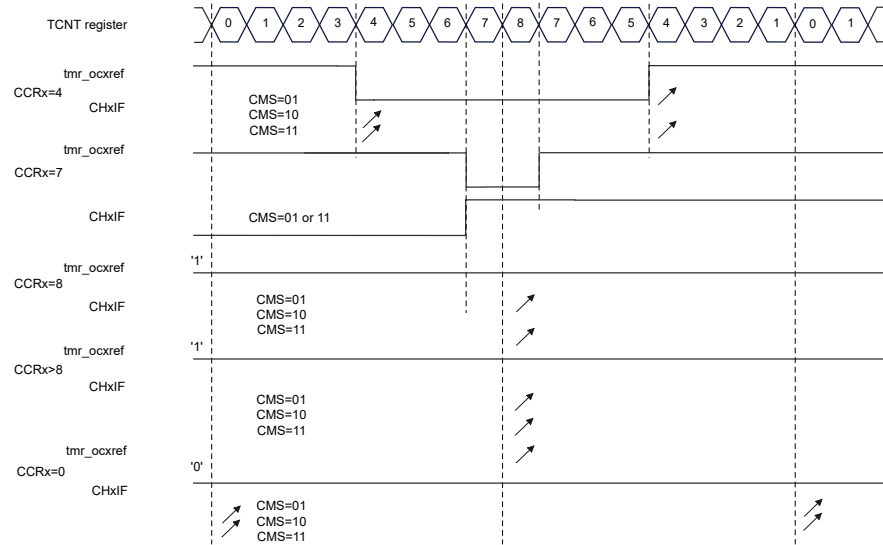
TCNT register
0 1 2 3 4 5 6 7 8 7 6 5 4 3 2 1 0 1

tmr_ocxref
CCRx=4
CHxIF
CMS=01
CMS=10
CMS=11

tmr_ocxref
CCRx=7

CHxIF
CMS=01 or 11

tmr_ocxref
'1'
CCRx=8
CHxIF
CMS=01
CMS=10
CMS=11

tmr_ocxref
'1'
CCRx>8
CHxIF
CMS=01
CMS=10
CMS=11

tmr_ocxref
'0'
CCRx=0
CHxIF
CMS=01
CMS=10
CMS=11